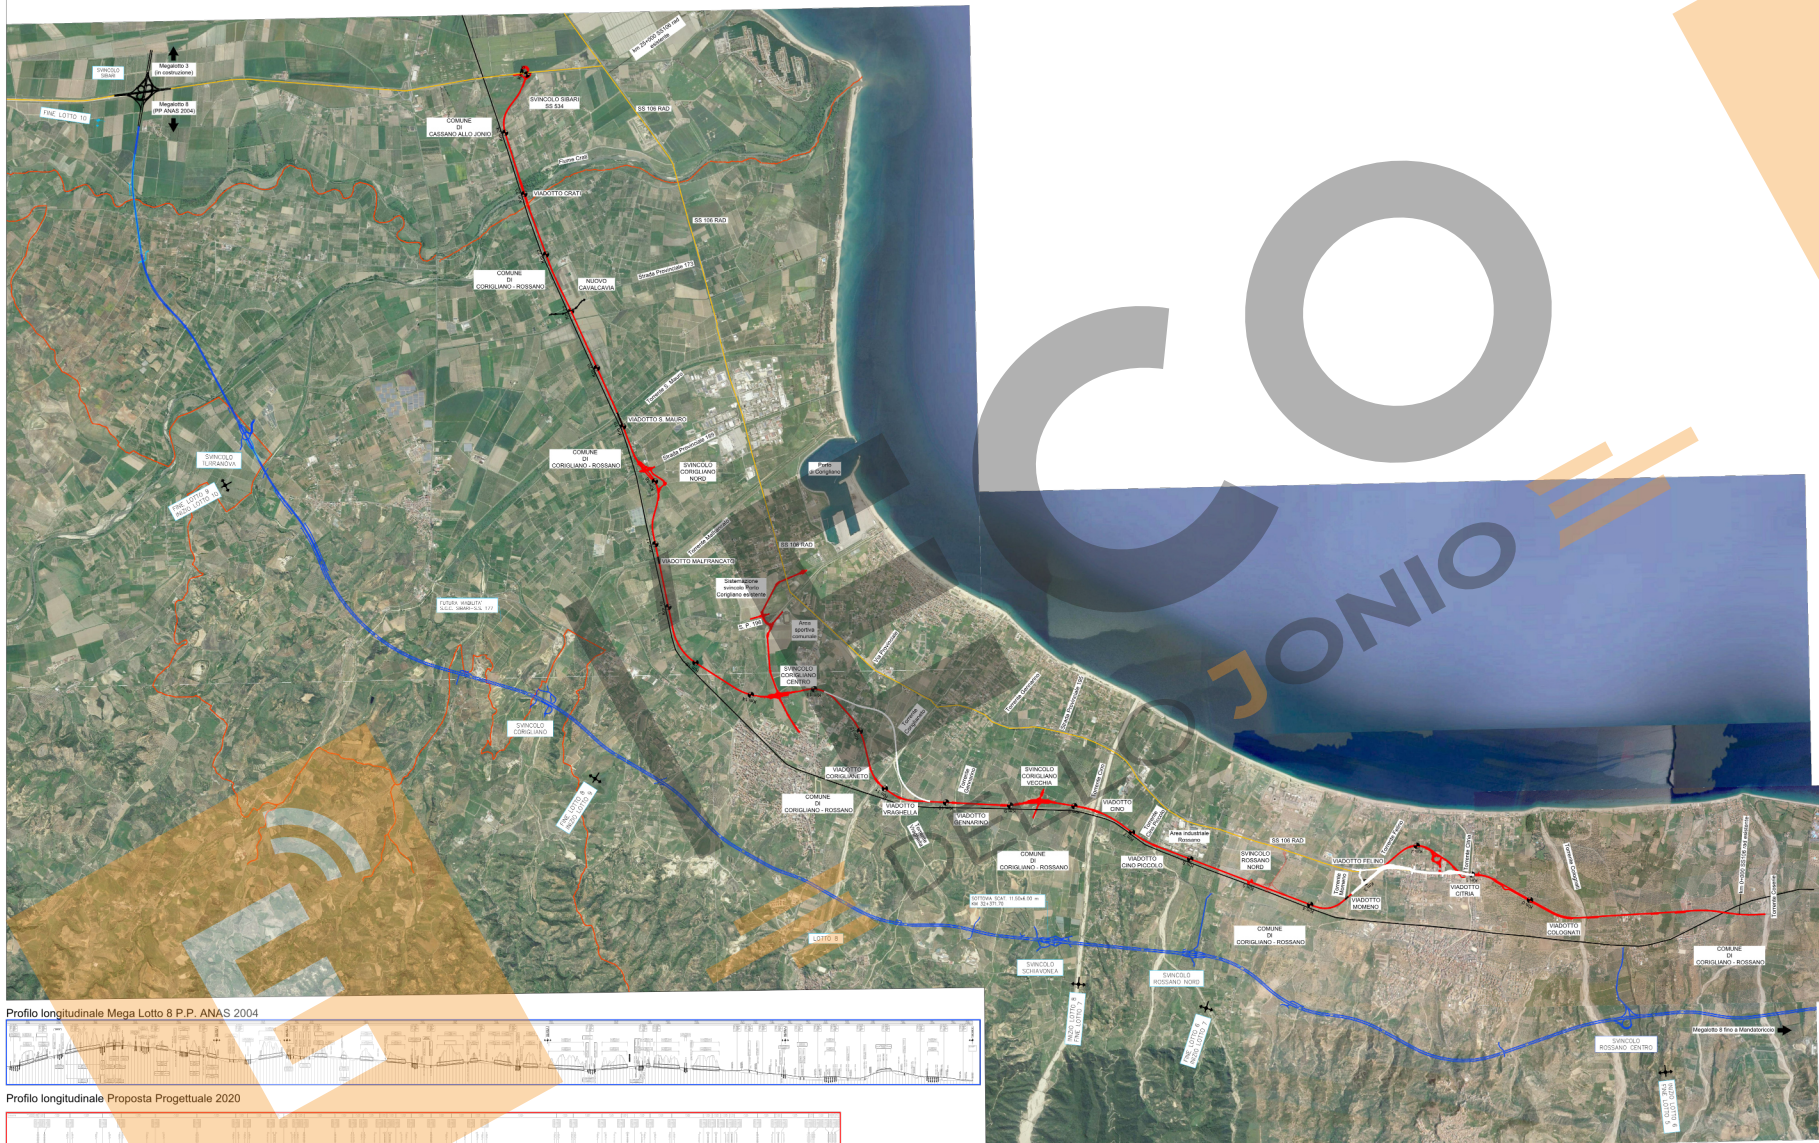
SVINCOLO SIBARI
Megalotto 3 (in costruzione)
Megalotto 8 (PP ANAS 2004)
FINE LOTTO 10
km 25+000 SS106 rad esistente
SVINCOLO SIBARI SS 534
SS 106 RAD
COMUNE DI CASSANO ALLO JONIO
Fiume Crati
VIADOTTO CRATI
SS 106 RAD
COMUNE DI CORIGLIANO - ROSSANO
NUOVO CAVALCAVIA
Strada Provinciale 173
Torrente S. Mauro
VIADOTTO S. MAURO
COMUNE DI CORIGLIANO - ROSSANO
Strada Provinciale 180
SVINCOLO CORIGLIANO NORD
Porto di Corigliano
SVINCOLO ILIRANOVA
FINE LOTTO 9 INIZIO LOTTO 10
Torrente Malfrancato
VIADOTTO MALFRANCATO
SS 106 RAD
Sistemazione svincolo Porto Corigliano esistente
FUTURA VIABILITA' S.S.106 SIBARI - S.S. 177
S.P. 190
Area sportiva comunale
SVINCOLO CORIGLIANO CENTRO
SVINCOLO CORIGLIANO
VIADOTTO CORIGLIANETO
COMUNE DI CORIGLIANO - ROSSANO
VIADOTTO VRASHELLA
VIADOTTO GENNARINO
SVINCOLO CORIGLIANO VECCHIA
VIADOTTO CINO
Area industriale Rossano
VIADOTTO CINO PICCOLO
COMUNE DI CORIGLIANO - ROSSANO
SVINCOLO ROSSANO NORD
SS 106 RAD
VIADOTTO FELINO
VIADOTTO MOMENO
VIADOTTO CITRIA
VIADOTTO COLOGNATI
COMUNE DI CORIGLIANO - ROSSANO
FINE LOTTO 8 INIZIO LOTTO 9
LOTTO 8
SVINCOLO SCHIAVONEA
SVINCOLO ROSSANO NORD
INIZIO LOTTO 8 FINE LOTTO 7
FINE LOTTO 6 INIZIO LOTTO 7
Megalotto 8 fino a Mandatoriccio
SVINCOLO ROSSANO CENTRO
INIZIO LOTTO 6
ECO DELLO JONIO
Profilo longitudinale Mega Lotto 8 P.P. ANAS 2004
Profilo longitudinale Proposta Progettuale 2020